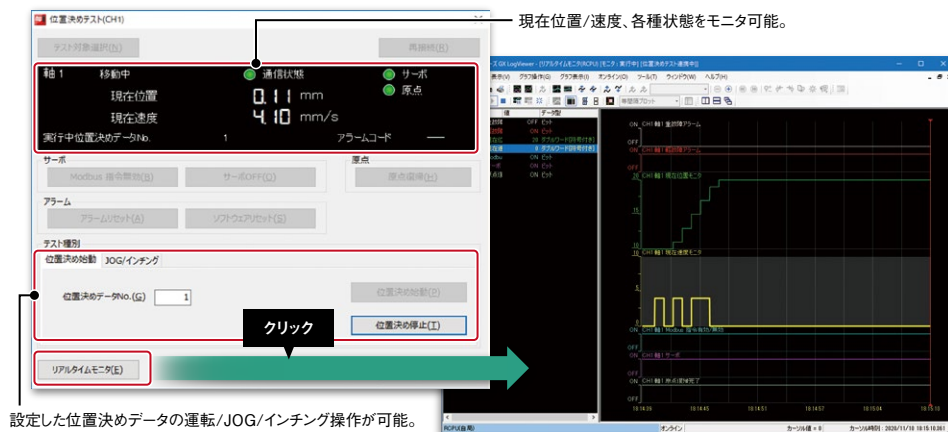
位置決めテスト(CH1)

テスト対象選択(N)

再接続(R)

軸 1 移動中 通信状態 サーボ 原点

現在位置 0.11 mm

現在速度 4.10 mm/s

実行中位置決めデータNo. 1 アラームコード ——

サーボ

Modbus 操作開放(H)

サーボOFF(O)

原点

原点復帰(A)

アラーム

アラームリセット(A)

ソフトウェアリセット(S)

テスト種別

位置決め始動

JOG/インチング

位置決めデータNo.(G) 1

位置決め始動(P)

位置決め停止(T)

リアルタイムモニタ(E)

クリック

現在位置/速度、各種状態をモニタ可能。

設定した位置決めデータの運転/JOG/インチング操作が可能。

GX LogViewer

ON CH1 軸1 重故障アラーム

OFF

CH1 軸1 現在位置モニタ

20

15

10

5

0

CH1 軸1 現在速度モニタ

10

0

CH1 軸1 Modbus 操作状態

ON

OFF

CH1 軸1 サーボ

ON

OFF

CH1 軸1 原点復帰完了

ON

OFF

10:16:39 10:16:45 10:16:51 10:16:57 10:16:03 10:16:09 10:16:15

オンライン

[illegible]